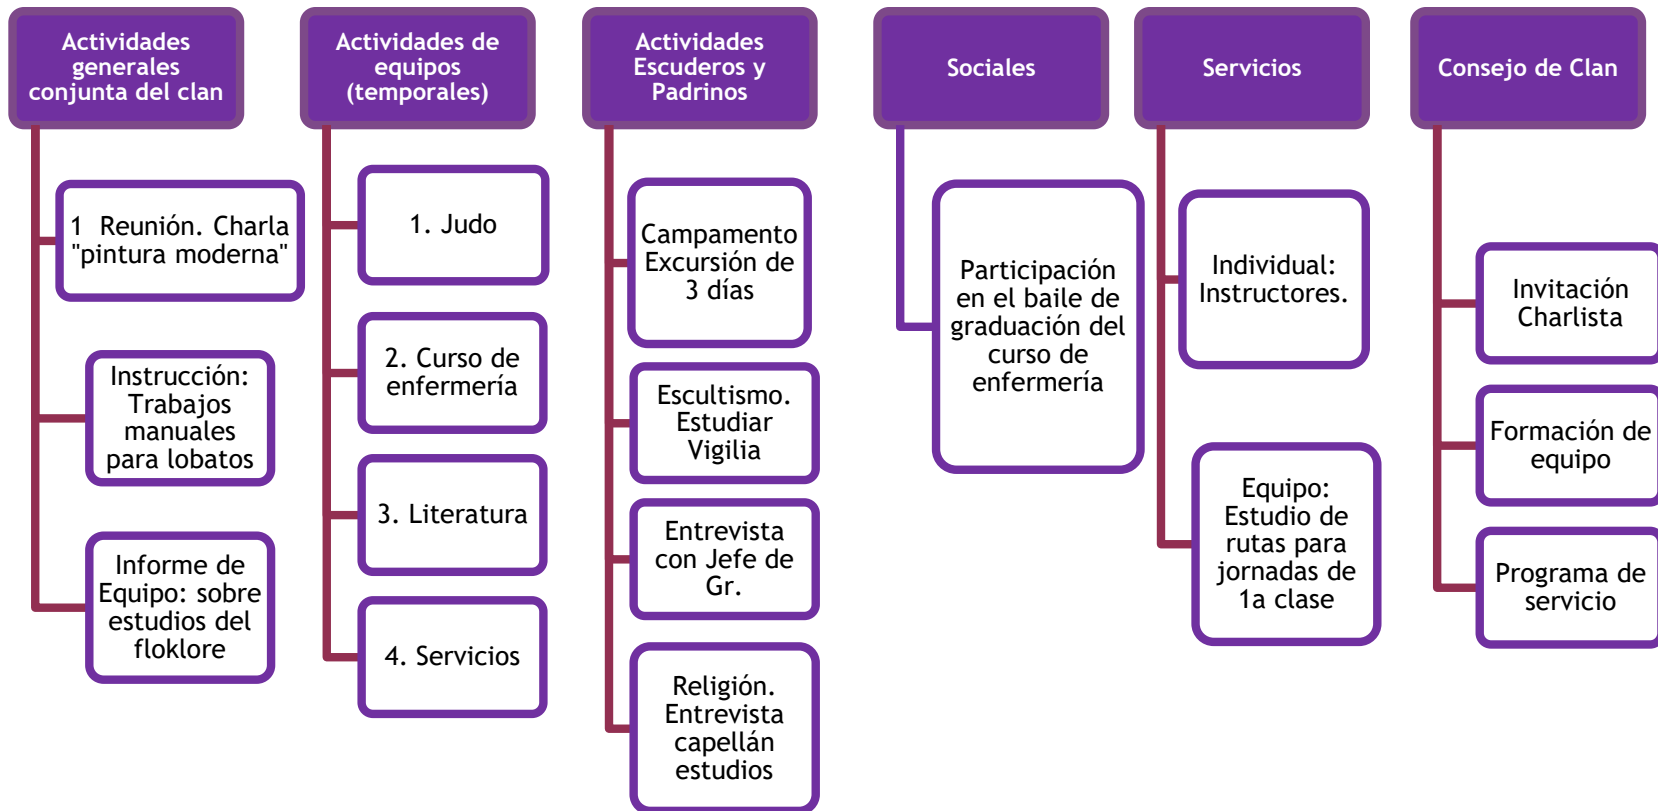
Actividades generales conjunta del clan

1 Reunión. Charla "pintura moderna"

Instrucción: Trabajos manuales para lobatos

Informe de Equipo: sobre estudios del floklore

Actividades de equipos (temporales)

1. Judo

2. Curso de enfermería

3. Literatura

4. Servicios

Actividades Escuderos y Padrinos

Campamento Excursión de 3 días

Escultismo. Estudiar Vigilia

Entrevista con Jefe de Gr.

Religión. Entrevista capellán estudios

Sociales

Participación en el baile de graduación del curso de enfermería

Servicios

Individual: Instructores.

Equipo: Estudio de rutas para jornadas de 1a clase

Consejo de Clan

Invitación Charlista

Formación de equipo

Programa de servicio